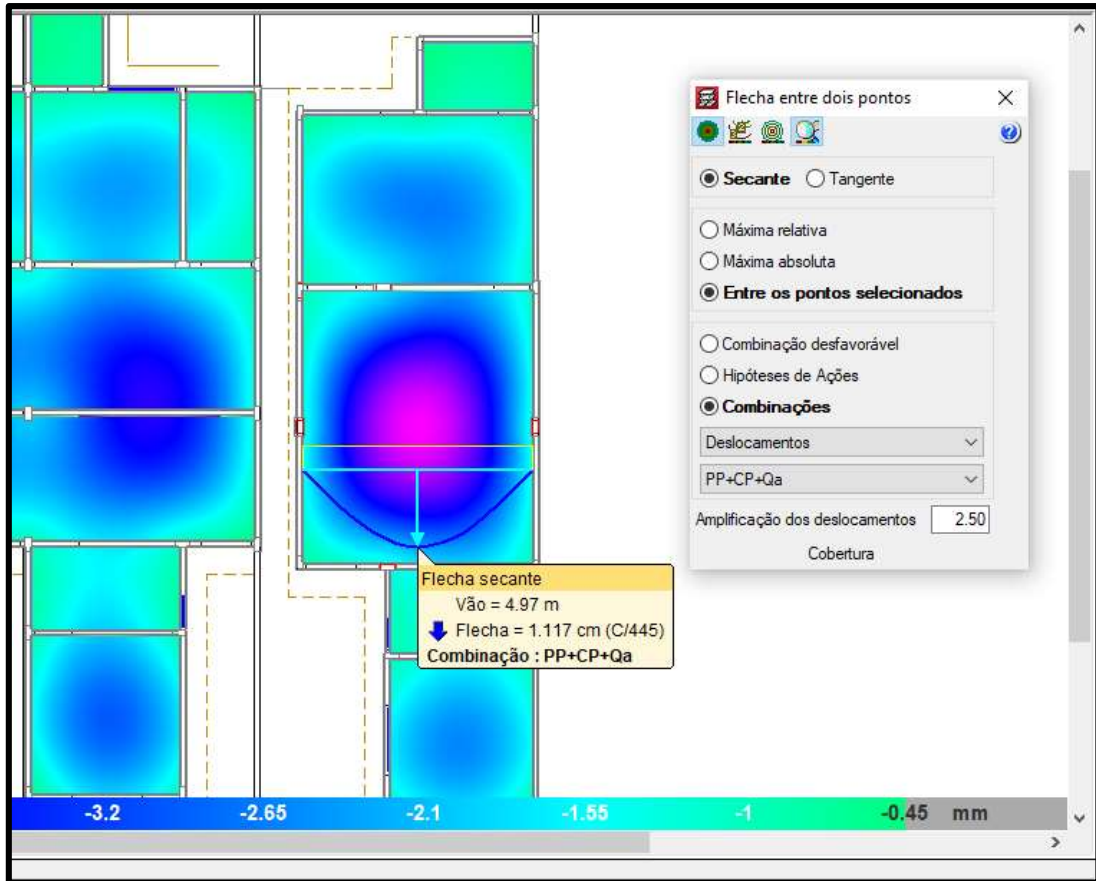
Flecha entre dois pontos

Secante Tangente

Máxima relativa
Máxima absoluta
Entre os pontos selecionados

Combinação desfavorável
Hipóteses de Ações
Combinações

Deslocamentos

PP+CP+Qa

Amplificação dos deslocamentos 2.50

Cobertura

Flecha secante
Vão = 4.97 m
Flecha = 1.117 cm (C/445)
Combinação : PP+CP+Qa

-3.2 -2.65 -2.1 -1.55 -1 -0.45 mm